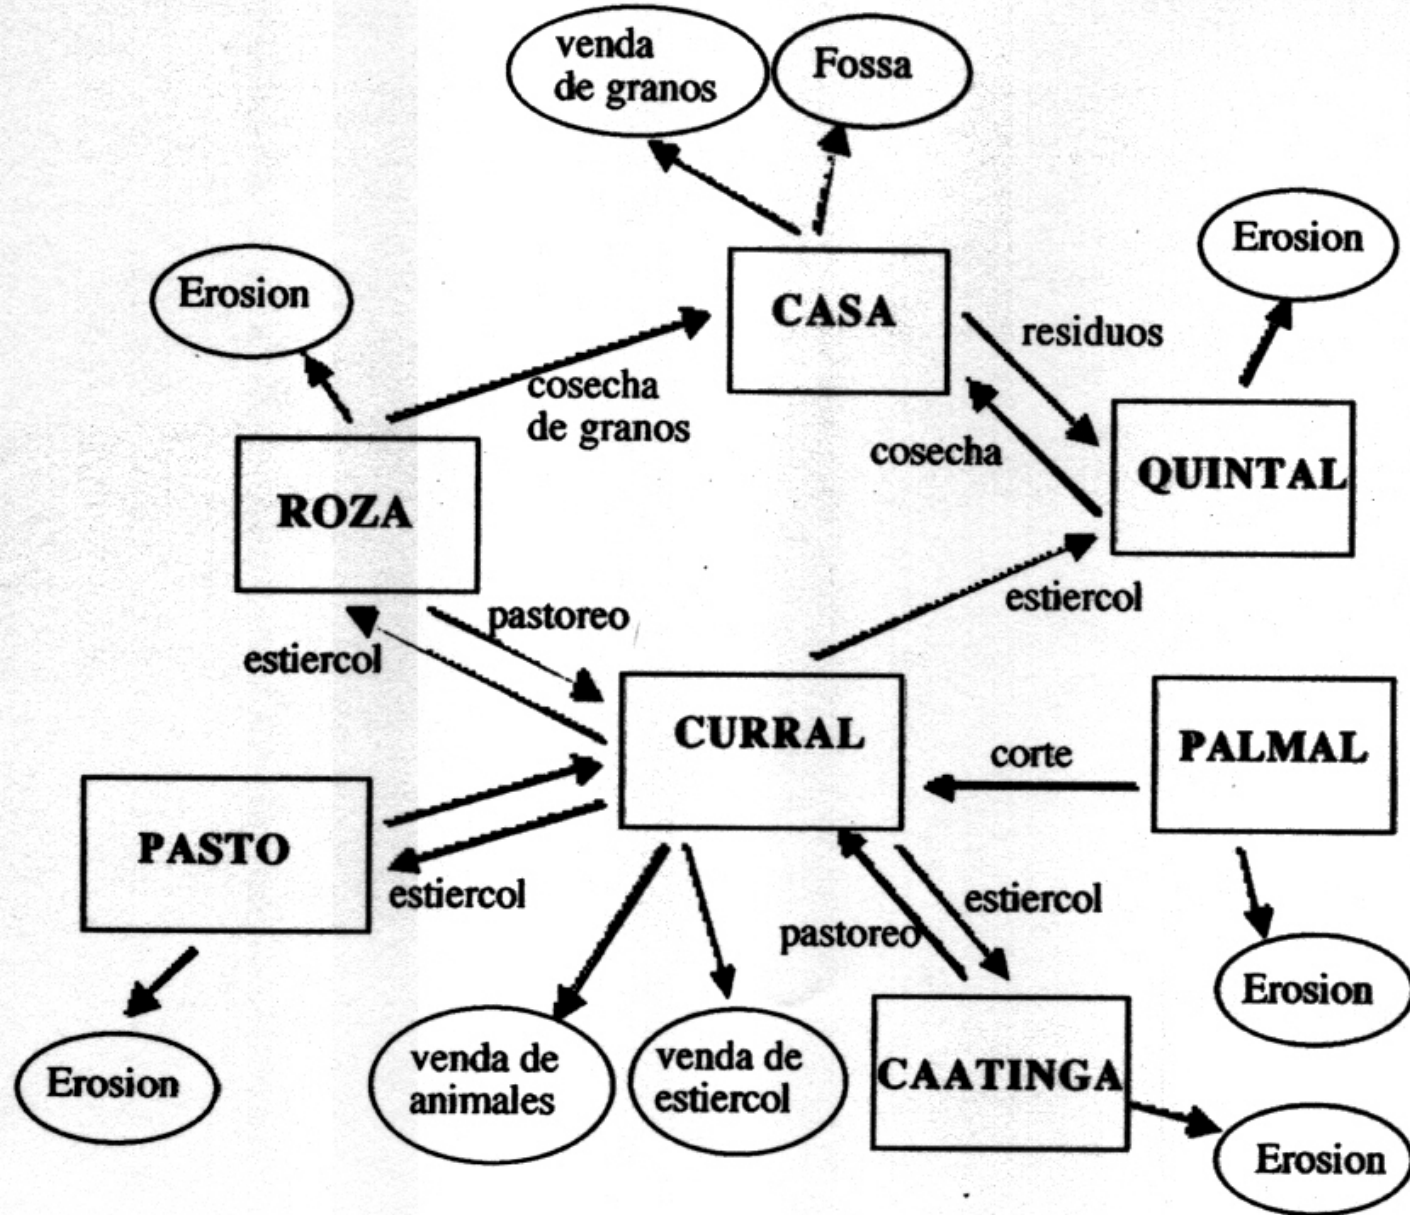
venda de granos
Fossa
Erosion
CASA
residuos
Erosion
cosecha de granos
cosecha
ROZA
QUINTAL
pastoreo
estiercol
estiercol
CURRAL
corte
PALMAL
PASTO
estiercol
estiercol
pastoreo
Erosion
Erosion
venda de animales
venda de estiercol
CAATINGA
Erosion